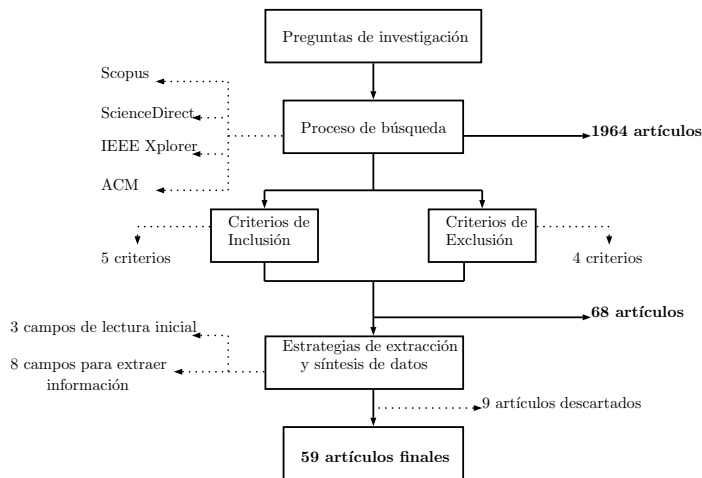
Preguntas de investigación

Scopus

ScienceDirect

IEEE Xplorer

ACM

Proceso de búsqueda

**1964 artículos**

Criterios de Inclusión

Criterios de Exclusión

5 criterios

4 criterios

**68 artículos**

3 campos de lectura inicial

8 campos para extraer información

Estrategias de extracción y síntesis de datos

9 artículos descartados

**59 artículos finales**